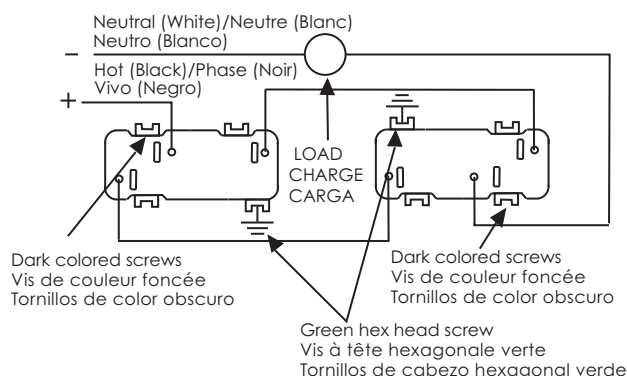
Neutral (White)/Neutre (Blanc)
Neutro (Blanco)

–

Hot (Black)/Phase (Noir)
Vivo (Negro)

+

LOAD
CHARGE
CARGA

Dark colored screws
Vis de couleur foncée
Tornillos de color obscuro

Dark colored screws
Vis de couleur foncée
Tornillos de color obscuro

Green hex head screw
Vis à tête hexagonale verte
Tornillos de cabezo hexagonal verde